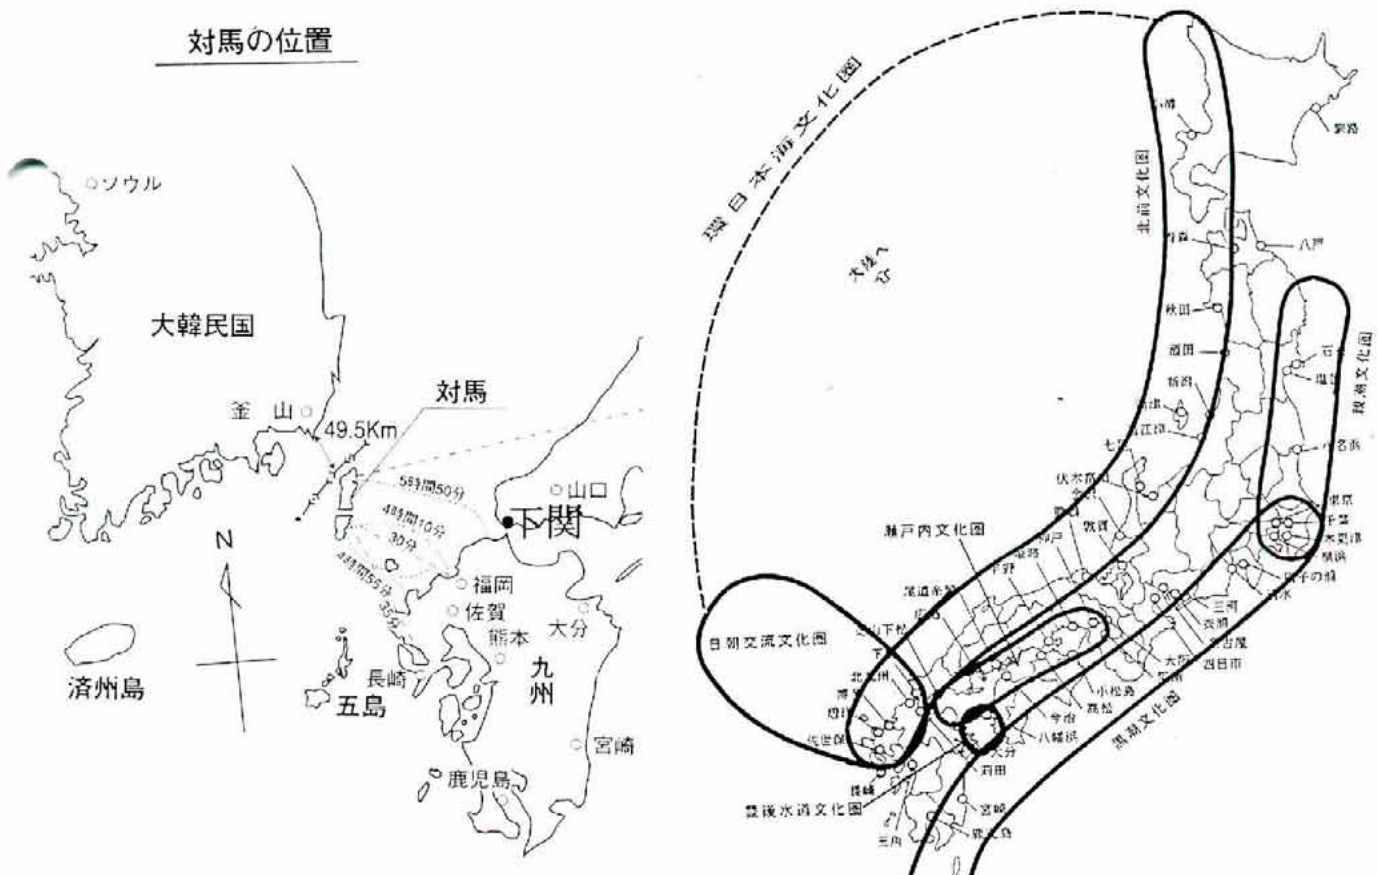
対馬の位置

ソウル

大韓民国

釜山

49.5Km

対馬

5時間50分

4時間10分

30分

4時間55分

35分

山口

下関

福岡

佐賀

熊本

大分

九州

長崎

五島

済州島

宮崎

鹿児島

N

環日本海文化圏

北前文化圏

親潮文化圏

瀬戸内文化圏

日朝交流文化圏

黒潮文化圏

豊後水道文化圏

大陸へ

釧路

青森

八戸

秋田

酒田

新潟

石巻

塩釜

小名浜

東京

千葉

木更津

銚子の線

伏木富山

敦賀

神戸

三河

衣浦

名古屋

四日市

大阪

小松島

高松

今治

八幡浜

大分

佐世保

長崎

宮崎

鹿児島

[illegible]